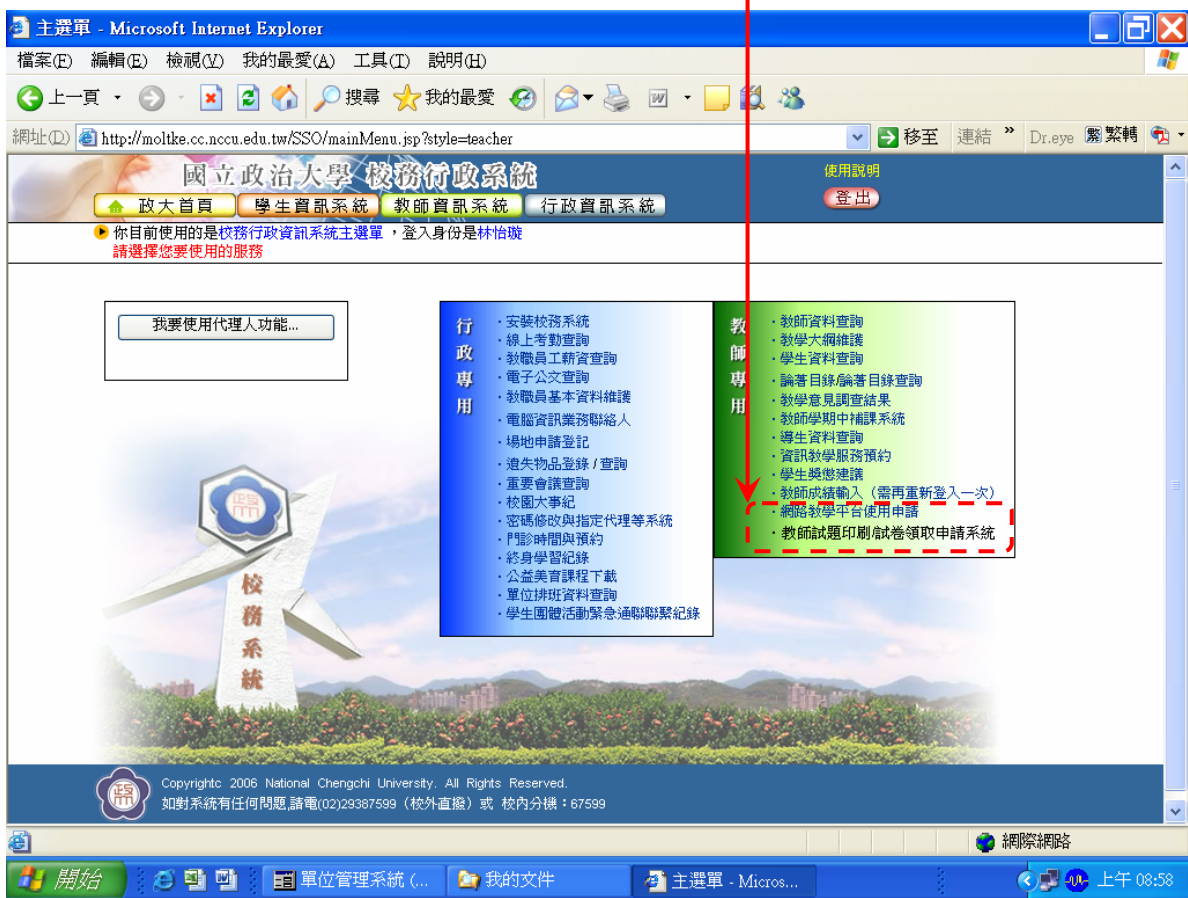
主選單 - Microsoft Internet Explorer

檔案(F) 編輯(E) 檢視(V) 我的最愛(A) 工具(T) 說明(H)

上一頁 搜尋 我的最愛

網址(D) http://moltke.cc.nccu.edu.tw/SSO/mainMenu.jsp?style=teacher 移至 連結 Dr.eye 繁轉

國立政治大學 校務行政系統

政大首頁 學生資訊系統 教師資訊系統 行政資訊系統

使用說明

登出

你目前使用的是校務行政資訊系統主選單，登入身份是林怡璇
請選擇您要使用的服務

我要使用代理人功能...

行政專用

・安裝校務系統
・線上考勤查詢
・教職員工薪資查詢
・電子公文查詢
・教職員基本資料維護
・電腦資訊業務聯絡人
・場地申請登記
・遺失物品登錄 / 查詢
・重要會議查詢
・校園大事紀
・密碼修改與指定代理等系統
・門診時間與預約
・終身學習紀錄
・公益美育課程下載
・單位排班資料查詢
・學生團體活動緊急通聯聯繫紀錄

教師專用

・教師資料查詢
・教學大綱維護
・學生資料查詢
・論著目錄/論著目錄查詢
・教學意見調查結果
・教師學期中補課系統
・導生資料查詢
・資訊教學服務預約
・學生獎懲建議
・教師成績輸入（需再重新登入一次）
・網路教學平台使用申請
・教師試題印刷/試卷領取申請系統

校務系統

Copyrightc 2006 National Chengchi University. All Rights Reserved.
如對系統有任何問題,請電(02)29387599（校外直撥）或 校內分機：67599

網際網路

開始 單位管理系統 (... 我的文件 主選單 - Micros... 上午 08:58